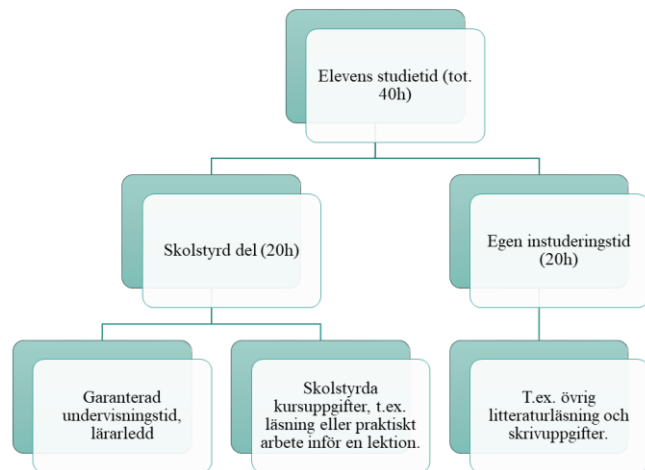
Elevens studietid (tot. 40h)

Skolstyrd del (20h)

Egen instuderingstid (20h)

Garanterad undervisningstid, lärarledd

Skolstyrda kursuppgifter, t.ex. läsning eller praktiskt arbete inför en lektion.

T.ex. övrig litteraturläsning och skrivuppgifter.